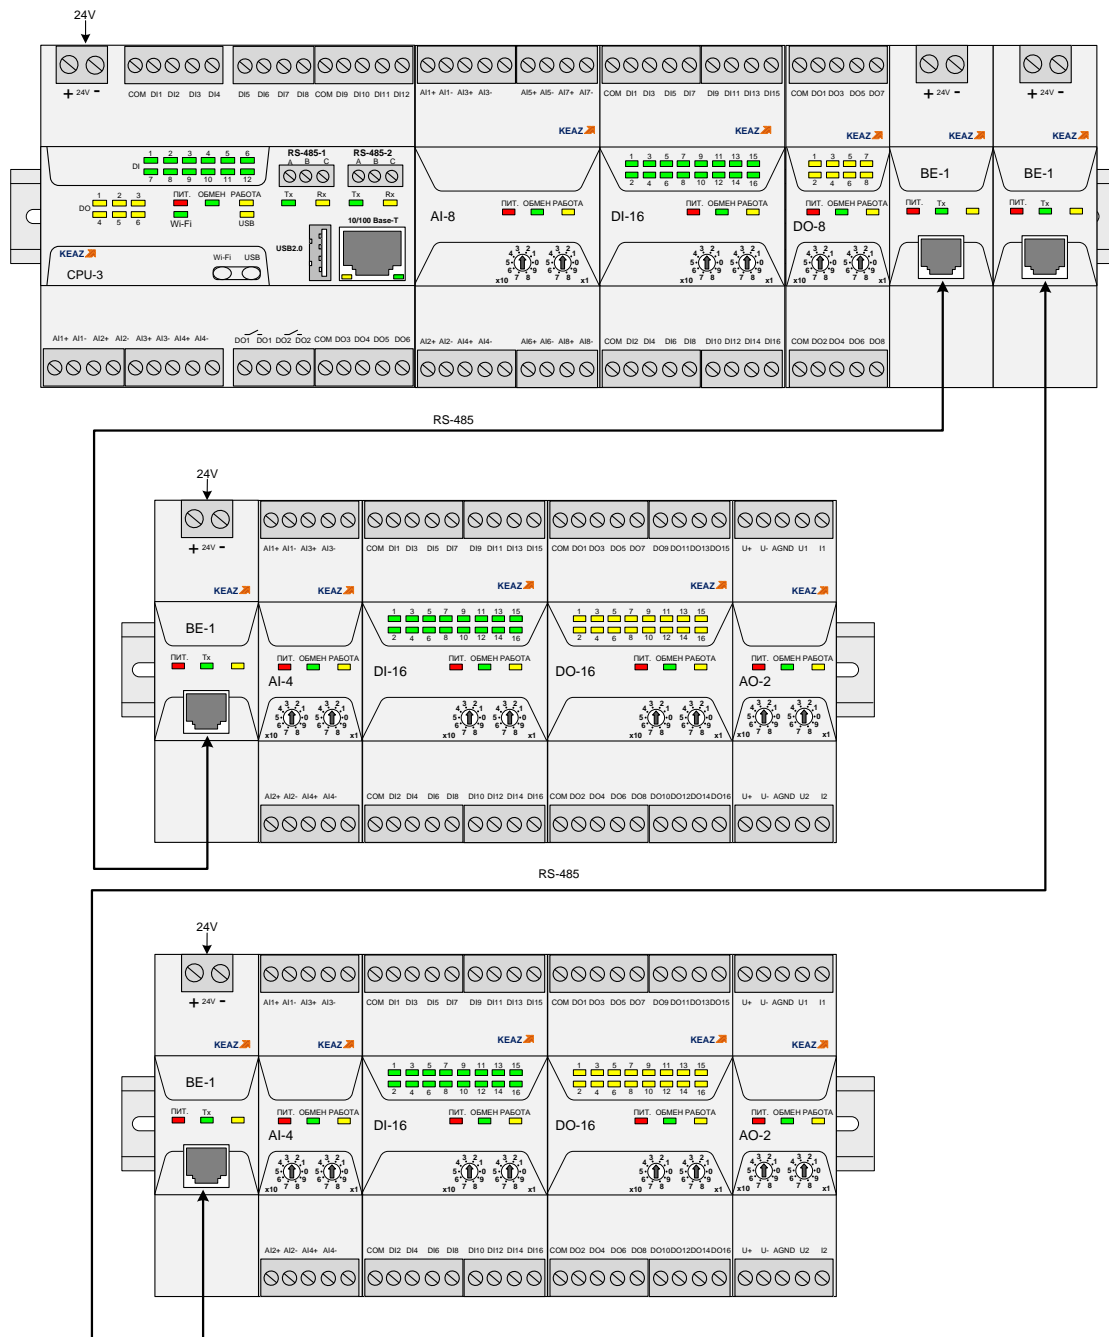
24V

+ 24V −

COM DI1 DI2 DI3 DI4

DI5 DI6 DI7 DI8 COM DI9 DI10 DI11 DI12

AI1+ AI1- AI3+ AI3-

AI5+ AI5- AI7+ AI7-

KEAZ

COM DI1 DI3 DI5 DI7

DI9 DI11 DI13 DI15

KEAZ

COM DO1 DO3 DO5 DO7

KEAZ

+ 24V −

KEAZ

+ 24V −

KEAZ

DI 1 2 3 4 5 6 7 8 9 10 11 12

RS-485-1 A B C

RS-485-2 A B C

DO 1 2 3 4 5 6

ПИТ. ОБМЕН РАБОТА

Wi-Fi USB

Tx Rx Tx Rx

10/100 Base-T

USB2.0

KEAZ

CPU-3

Wi-Fi USB

AI-8

ПИТ. ОБМЕН РАБОТА

x10 x1

DI-16

1 3 5 7 9 11 13 15 2 4 6 8 10 12 14 16

ПИТ. ОБМЕН РАБОТА

x10 x1

DO-8

1 3 5 7 2 4 6 8

ПИТ. ОБМЕН РАБОТА

x10 x1

BE-1

ПИТ. Tx

BE-1

ПИТ. Tx

AI1+ AI1- AI2+ AI2- AI3+ AI3- AI4+ AI4-

DO1 DO1 DO2 DO2 COM DO3 DO4 DO5 DO6

AI2+ AI2- AI4+ AI4-

AI6+ AI6- AI8+ AI8-

COM DI2 DI4 DI6 DI8

DI10 DI12 DI14 DI16

COM DO2 DO4 DO6 DO8

RS-485

24V

+ 24V −

KEAZ

AI1+ AI1- AI3+ AI3-

KEAZ

COM DI1 DI3 DI5 DI7 DI9 DI11 DI13 DI15

KEAZ

COM DO1 DO3 DO5 DO7 DO9 DO11DO13DO15

KEAZ

U+ U- AGND U1 I1

KEAZ

BE-1

ПИТ. Tx

ПИТ. ОБМЕН РАБОТА

AI-4

x10 x1

DI-16

1 3 5 7 9 11 13 15 2 4 6 8 10 12 14 16

ПИТ. ОБМЕН РАБОТА

x10 x1

DO-16

1 3 5 7 9 11 13 15 2 4 6 8 10 12 14 16

ПИТ. ОБМЕН РАБОТА

x10 x1

AO-2

ПИТ. ОБМЕН РАБОТА

x10 x1

AI2+ AI2- AI4+ AI4-

COM DI2 DI4 DI6 DI8 DI10 DI12 DI14 DI16

COM DO2 DO4 DO6 DO8 DO10DO12DO14DO16

U+ U- AGND U2 I2

RS-485

24V

+ 24V −

KEAZ

AI1+ AI1- AI3+ AI3-

KEAZ

COM DI1 DI3 DI5 DI7 DI9 DI11 DI13 DI15

KEAZ

COM DO1 DO3 DO5 DO7 DO9 DO11DO13DO15

KEAZ

U+ U- AGND U1 I1

KEAZ

BE-1

ПИТ. Tx

ПИТ. ОБМЕН РАБОТА

AI-4

x10 x1

DI-16

1 3 5 7 9 11 13 15 2 4 6 8 10 12 14 16

ПИТ. ОБМЕН РАБОТА

x10 x1

DO-16

1 3 5 7 9 11 13 15 2 4 6 8 10 12 14 16

ПИТ. ОБМЕН РАБОТА

x10 x1

AO-2

ПИТ. ОБМЕН РАБОТА

x10 x1

AI2+ AI2- AI4+ AI4-

COM DI2 DI4 DI6 DI8 DI10 DI12 DI14 DI16

COM DO2 DO4 DO6 DO8 DO10DO12DO14DO16

U+ U- AGND U2 I2